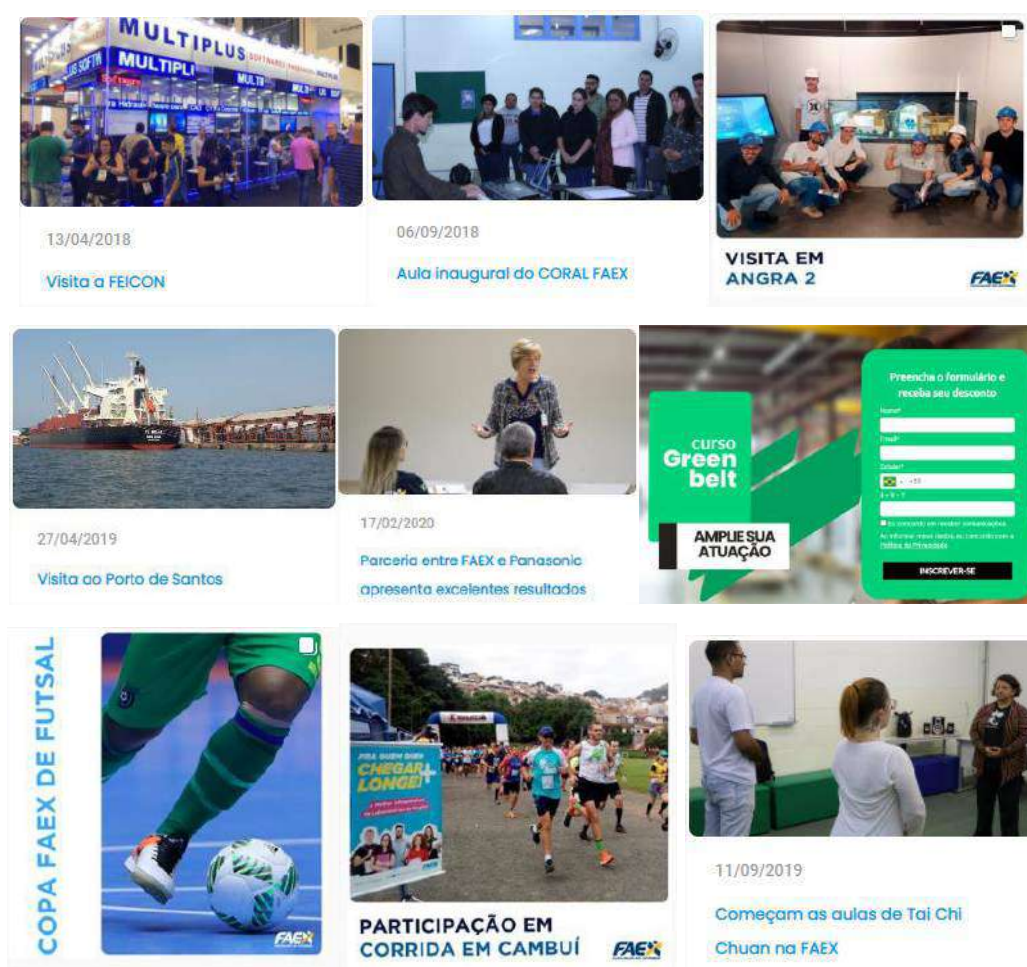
MULTIPLUS

MULTIPLUS

13/04/2018

Visita a FEICON

06/09/2018

Aula inaugural do CORAL FAEX

VISITA EM ANGRA 2

FAEX

27/04/2019

Visita ao Porto de Santos

17/02/2020

Parceria entre FAEX e Panasonic apresenta excelentes resultados

curso Green belt

AMPLIE SUA ATUAÇÃO

Preencha o formulário e receba seu desconto

Nome*

Email*

Celular*

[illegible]

Eu concordo em receber comunicações.

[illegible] Política de Privacidade

INSCREVER-SE

COPA FAEX DE FUTSAL

FAEX

CHEGAR + LONGE!

PARTICIPAÇÃO EM CORRIDA EM CAMBUÍ

FAEX

11/09/2019

Começam as aulas de Tai Chi Chuan na FAEX